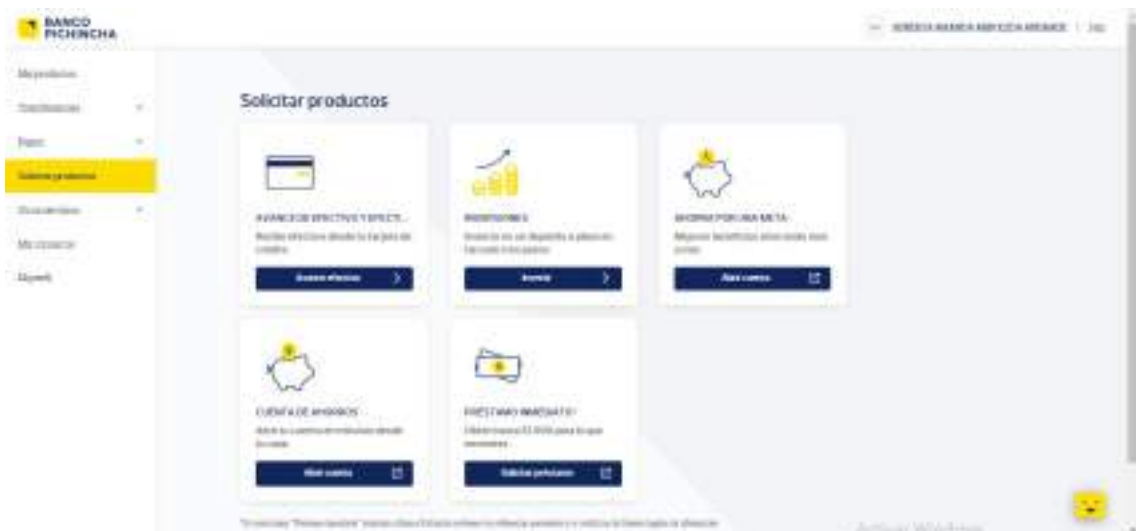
BANCO PICHINCHA

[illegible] | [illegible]

Mis productos
Transferencias
Pagos
Solicitar productos
Documentos
Mi contacto
Deuna!

Solicitar productos

AVANCE DE EFECTIVO Y EFECTI...
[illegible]
Avance efectivo

INVERSIONES
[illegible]
Invertir

AHORRA POR UNA META
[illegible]
Abrir cuenta

CUENTA DE AHORROS
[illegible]
Abrir cuenta

PRÉSTAMO INMEDIATO
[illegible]
Solicitar préstamo

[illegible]

Activar Windows